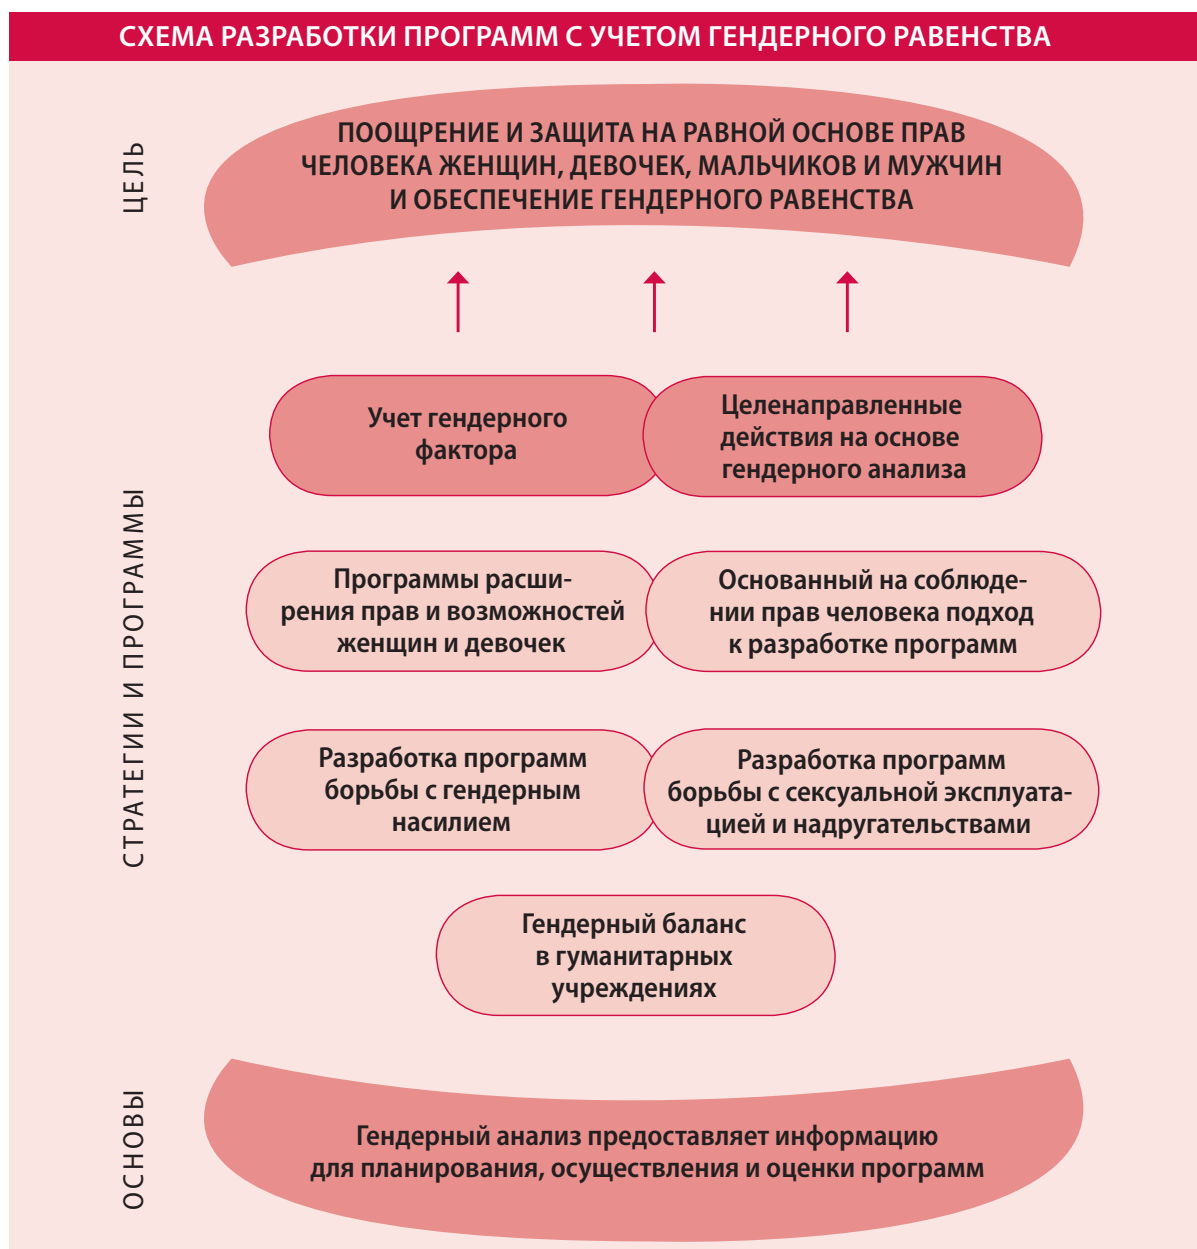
СХЕМА РАЗРАБОТКИ ПРОГРАММ С УЧЕТОМ ГЕНДЕРНОГО РАВЕНСТВА

ЦЕЛЬ

ПООЩРЕНИЕ И ЗАЩИТА НА РАВНОЙ ОСНОВЕ ПРАВ ЧЕЛОВЕКА ЖЕНЩИН, ДЕВОЧЕК, МАЛЬЧИКОВ И МУЖЧИН И ОБЕСПЕЧЕНИЕ ГЕНДЕРНОГО РАВЕНСТВА

СТРАТЕГИИ И ПРОГРАММЫ

Учет гендерного фактора

Целенаправленные действия на основе гендерного анализа

Программы расширения прав и возможностей женщин и девочек

Основанный на соблюдении прав человека подход к разработке программ

Разработка программ борьбы с гендерным насилием

Разработка программ борьбы с сексуальной эксплуатацией и надругательствами

Гендерный баланс в гуманитарных учреждениях

ОСНОВЫ

Гендерный анализ предоставляет информацию для планирования, осуществления и оценки программ